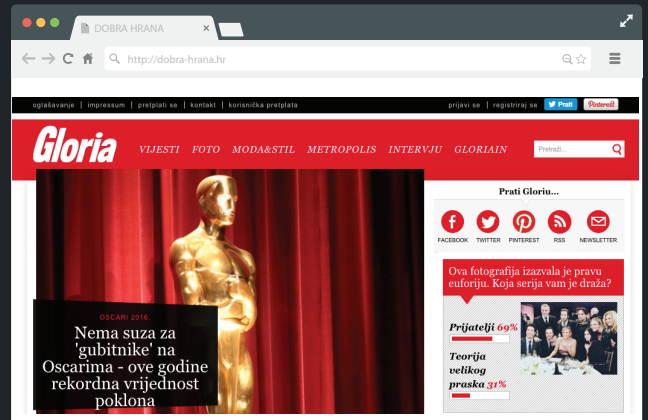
DOBRA HRANA

http://dobra-hrana.hr

oglašavanje | impressum | pretplati se | kontakt | korisnička pretplata

prijavi se | registriraj se

Prati

Pinterest

Gloria

VIJESTI FOTO MODA&STIL METROPOLIS INTERVJU GLORIAIN

Pretraži...

OSCARI 2016

Nema suza za 'gubitnike' na Oscarima - ove godine rekordna vrijednost poklona

Prati Gloriu...

FACEBOOK TWITTER PINTEREST RSS NEWSLETTER

Ova fotografija izazvala je pravu euforiju. Koja serija vam je draža?

Prijatelji 69%

Teorija velikog praska 31%